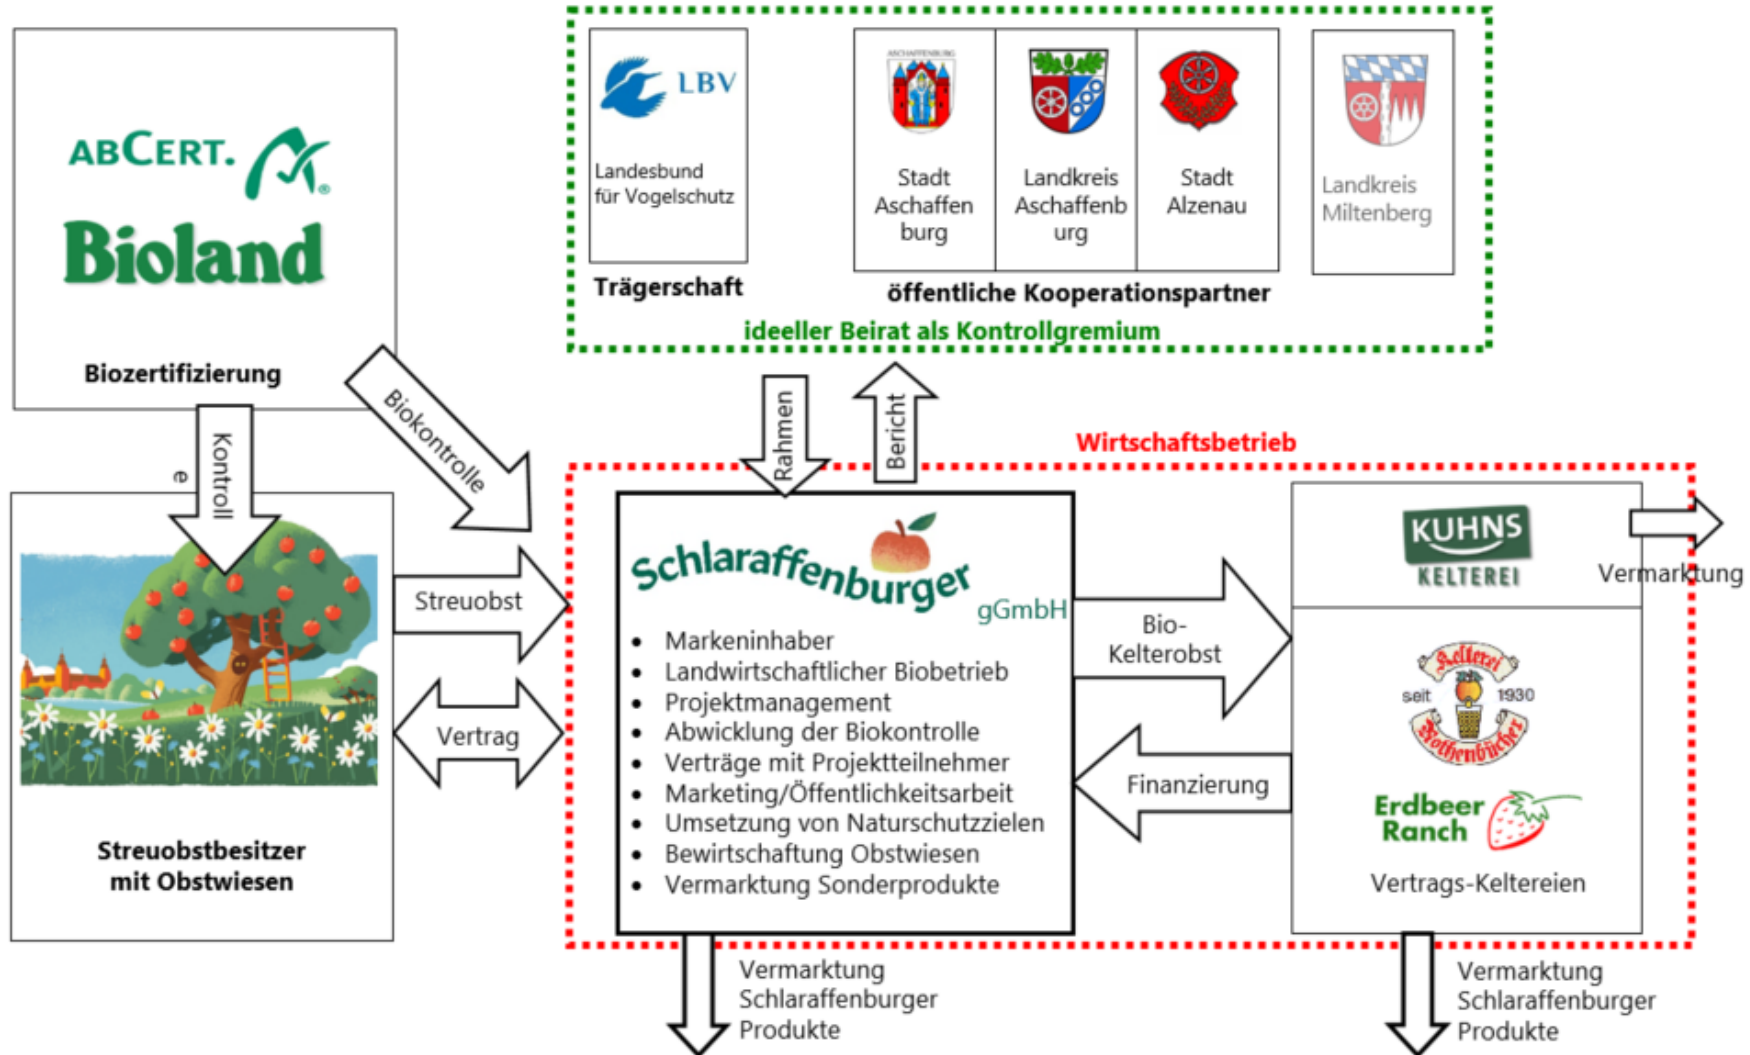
ABCERT.

Bioland

Biozertifizierung

LBV

Landesbund für Vogelschutz

Trägerschaft

ASCHAFFENBURG

Stadt Aschaffenburg

Landkreis Aschaffenburg

Stadt Alzenau

Landkreis Miltenberg

öffentliche Kooperationspartner

ideeller Beirat als Kontrollgremium

Kontrolle

Biokontrolle

Rahmen

Bericht

Wirtschaftsbetrieb

Streuobstbesitzer mit Obstwiesen

Streuobst

Vertrag

Schlaraffenburger gGmbH

- Markeninhaber
- Landwirtschaftlicher Biobetrieb
- Projektmanagement
- Abwicklung der Biokontrolle
- Verträge mit Projektteilnehmer
- Marketing/Öffentlichkeitsarbeit
- Umsetzung von Naturschutzzielen
- Bewirtschaftung Obstwiesen
- Vermarktung Sonderprodukte

Bio-Kelterobst

Finanzierung

KUHNS KELTEREI

Vermarktung

Kelterei seit 1930 Rothenbücher

Erdbeer Ranch

Vertrags-Keltereien

Vermarktung Schlaraffenburger Produkte

Vermarktung Schlaraffenburger Produkte